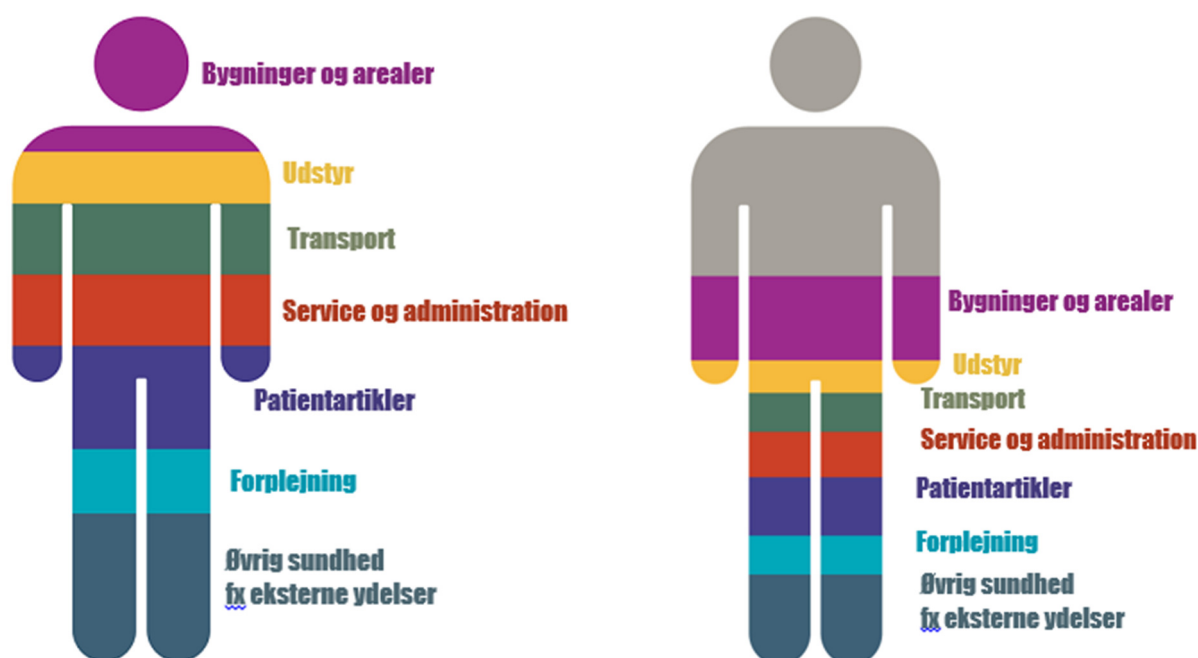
Bygninger og arealer
Udstyr
Transport
Service og administration
Patientartikler
Forplejning
Øvrig sundhed
fx eksterne ydelser

Bygninger og arealer
Udstyr
Transport
Service og administration
Patientartikler
Forplejning
Øvrig sundhed
fx eksterne ydelser